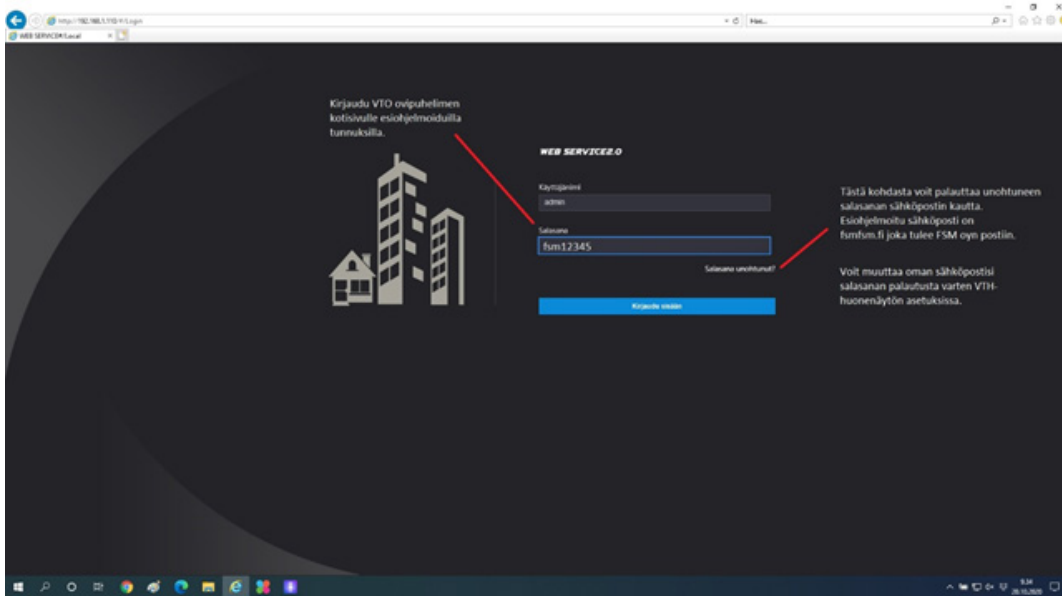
http://192.168.1.110/#/Login

Hae...

WEB SERVICE2.0 Local

Kirjaudu VTO ovipuhelimen kotisivulle esiohjelmoiduilla tunnuksilla.

WEB SERVICE2.0

Käyttäjänimi

admin

Salasana

fsm12345

Salasana unohtunut?

Kirjaudu sisään

Tästä kohdasta voit palauttaa unohtuneen salasanan sähköpostin kautta. Esiohjelmoitu sähköposti on fsmfsm.fi joka tulee FSM oyn postiin.

Voit muuttaa oman sähköpostisi salasanan palautusta varten VTH-huonenäytön asetuksissa.

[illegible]